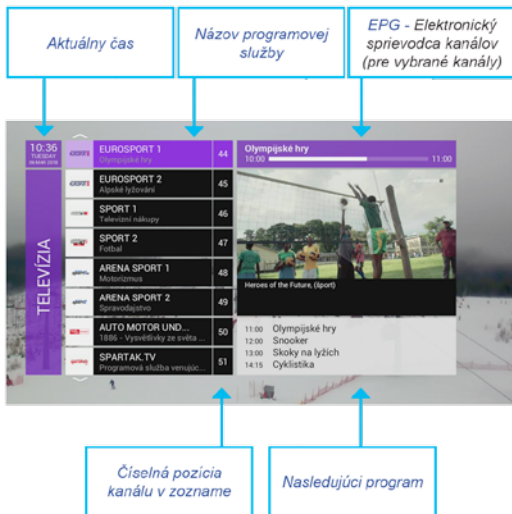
Aktuálny čas

Názov programovej služby

EPG - Elektronický sprievodca kanálov (pre vybrané kanály)

10:36
TUESDAY
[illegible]

TELEVÍZIA

EUROSPORT 1
Olympijské hry
44

EUROSPORT 2
Alpské lyžovaní
45

SPORT 1
Televizní nákupy
46

SPORT 2
Fotbal
47

ARENA SPORT 1
Motorizmus
48

ARENA SPORT 2
Spravodajstvo
49

AUTO MOTOR UND...
1886 - Vysvětlivky ze světa ...
50

SPARTAK.TV
Programová služba venujúc...
51

Olympijské hry
10:00
11:00

Heroes of the Future, (šport)

11:00 Olympijské hry
12:00 Snooker
13:00 Skoky na lyžich
14:15 Cyklistika

Číselná pozicia kanálu v zozname

Nasledujúci program